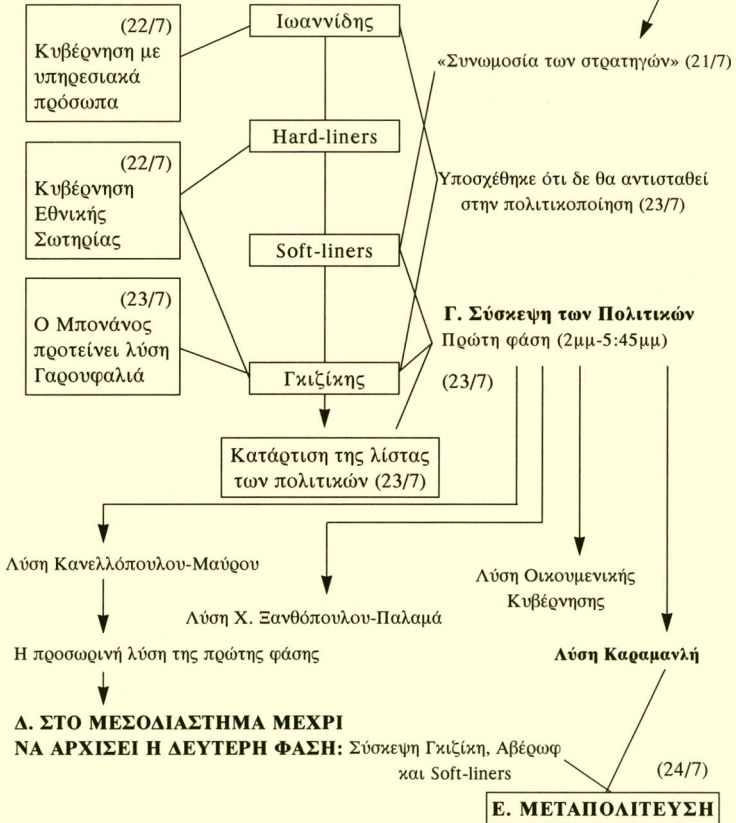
(22/7)
Κυβέρνηση με υπηρεσιακά πρόσωπα

Ιωαννίδης

«Συνωμοσία των στρατηγών» (21/7)

(22/7)
Κυβέρνηση Εθνικής Σωτηρίας

Hard-liners

Υποσχέθηκε ότι δε θα αντισταθεί στην πολιτικοποίηση (23/7)

Soft-liners

(23/7)
Ο Μπονάνος προτείνει λύση Γαρουφαλιά

Γκιζίκης

Γ. Σύσκεψη των Πολιτικών
Πρώτη φάση (2μμ-5:45μμ)

(23/7)

Κατάρτιση της λίστας των πολιτικών (23/7)

Λύση Κανελλόπουλου-Μαύρου

Λύση Χ. Ξανθόπουλου-Παλαμά

Λύση Οικουμενικής Κυβέρνησης

Λύση Καραμανλή

Η προσωρινή λύση της πρώτης φάσης

Δ. ΣΤΟ ΜΕΣΟΔΙΑΣΤΗΜΑ ΜΕΧΡΙ ΝΑ ΑΡΧΙΣΕΙ Η ΔΕΥΤΕΡΗ ΦΑΣΗ: Σύσκεψη Γκιζίκη, Αβέρωφ και Soft-liners

(24/7)

Ε. ΜΕΤΑΠΟΛΙΤΕΥΣΗ